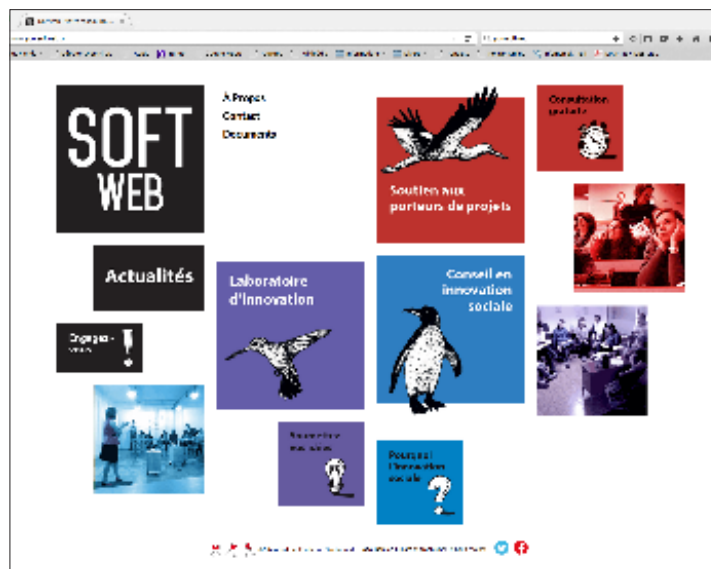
SOFT WEB

À Propos
Contact
Documents

Soutien aux porteurs de projets

Consultation gratuite

Actualités

Laboratoire d'innovation

Conseil en innovation sociale

Engagez-vous

Soumettre vos idées

Pourquoi l'innovation sociale ?

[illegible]